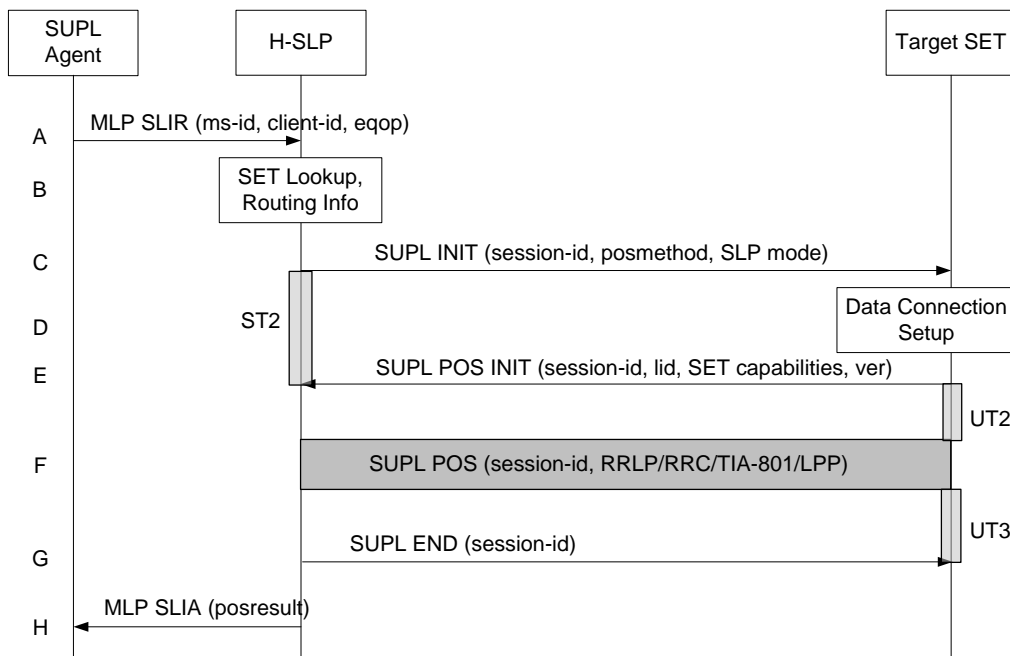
SUPL Agent

H-SLP

Target SET

A

MLP SLIR (ms-id, client-id, eqop)

B

SET Lookup, Routing Info

C

SUPL INIT (session-id, posmethod, SLP mode)

D

ST2

Data Connection Setup

E

SUPL POS INIT (session-id, lid, SET capabilities, ver)

UT2

F

SUPL POS (session-id, RRLP/RRC/TIA-801/LPP)

UT3

G

SUPL END (session-id)

H

MLP SLIA (posresult)